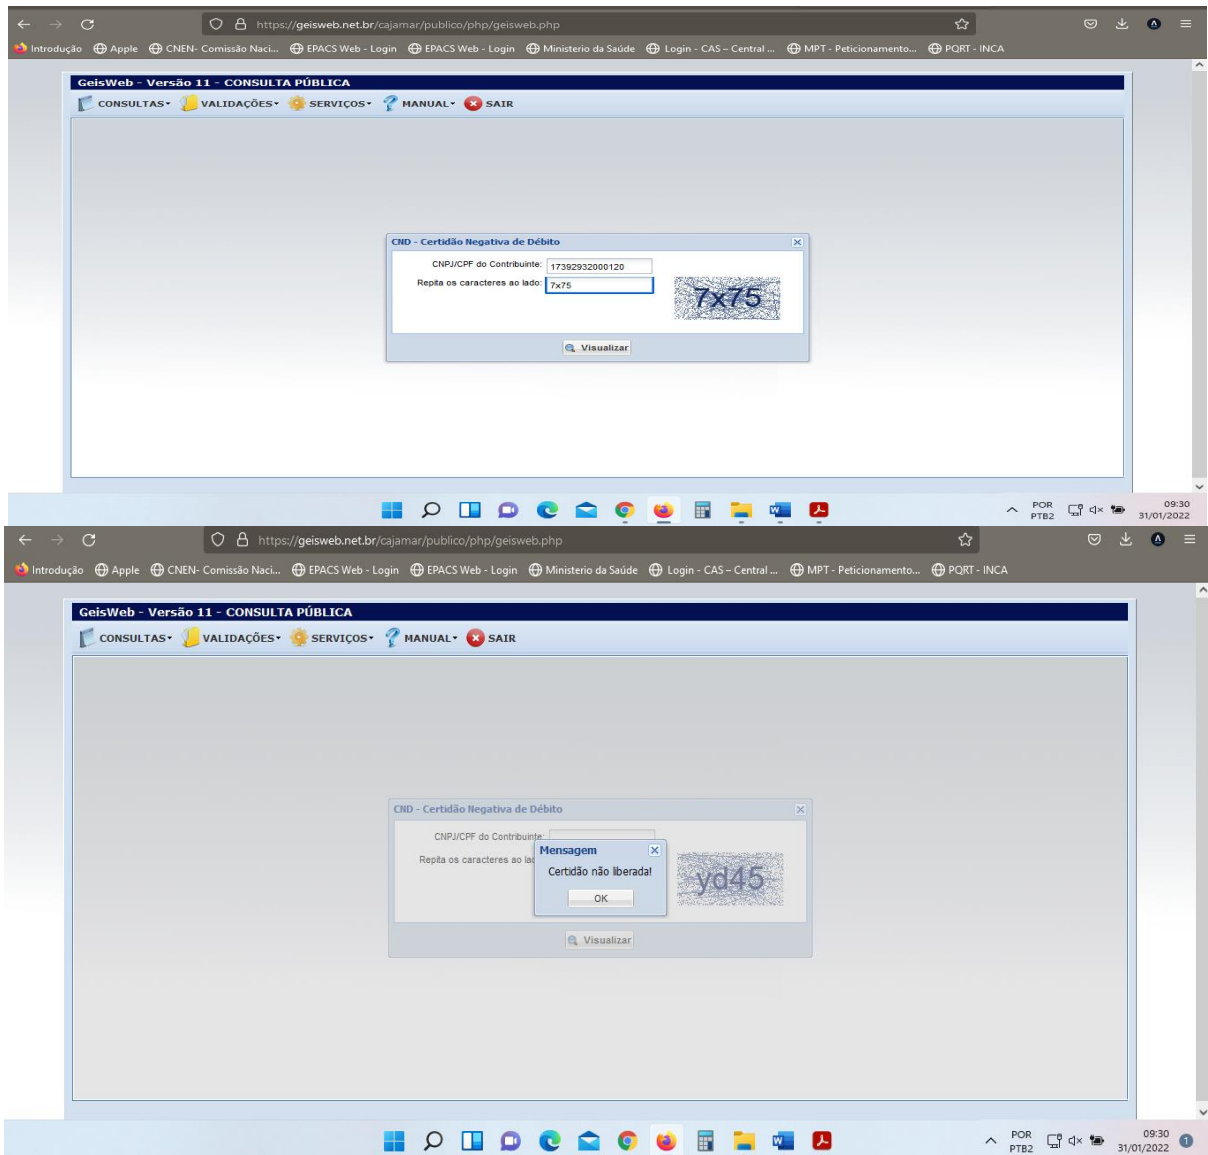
https://geisweb.net.br/cajamar/publico/php/geisweb.php

Introdução Apple CNEN- Comissão Naci... EPACS Web - Login EPACS Web - Login Ministerio da Saúde Login - CAS – Central ... MPT - Peticionamento... PQRT - INCA

GeisWeb - Versão 11 - CONSULTA PÚBLICA

CONSULTAS VALIDAÇÕES SERVIÇOS MANUAL SAIR

CND - Certidão Negativa de Débito

CNPJ/CPF do Contribuinte: 17392932000120

Repita os caracteres ao lado: 7x75

7x75

Visualizar

POR PTB2 09:30 31/01/2022

https://geisweb.net.br/cajamar/publico/php/geisweb.php

Introdução Apple CNEN- Comissão Naci... EPACS Web - Login EPACS Web - Login Ministerio da Saúde Login - CAS – Central ... MPT - Peticionamento... PQRT - INCA

GeisWeb - Versão 11 - CONSULTA PÚBLICA

CONSULTAS VALIDAÇÕES SERVIÇOS MANUAL SAIR

CND - Certidão Negativa de Débito

CNPJ/CPF do Contribuinte:

Repita os caracteres ao lad

Mensagem

Certidão não liberada!

OK

yd45

Visualizar

POR PTB2 09:30 31/01/2022